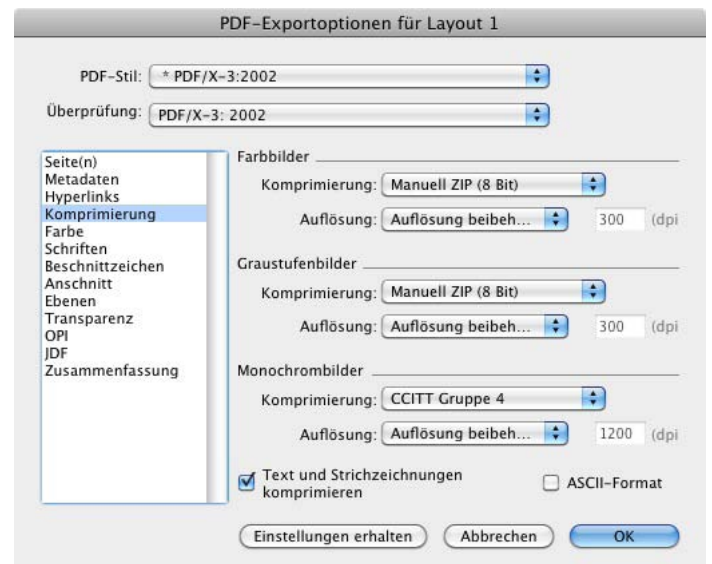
PDF-Exportoptionen für Layout 1

PDF-Stil: * PDF/X-3:2002

Überprüfung: PDF/X-3: 2002

Seite(n)
Metadaten
Hyperlinks
Komprimierung
Farbe
Schriften
Beschnittzeichen
Anschnitt
Ebenen
Transparenz
OPI
JDF
Zusammenfassung

Farbbilder

Komprimierung: Manuell ZIP (8 Bit)

Auflösung: Auflösung beibeh... 300 (dpi

Graustufenbilder

Komprimierung: Manuell ZIP (8 Bit)

Auflösung: Auflösung beibeh... 300 (dpi

Monochrombilder

Komprimierung: CCITT Gruppe 4

Auflösung: Auflösung beibeh... 1200 (dpi

Text und Strichzeichnungen komprimieren

ASCII-Format

Einstellungen erhalten

Abbrechen

OK